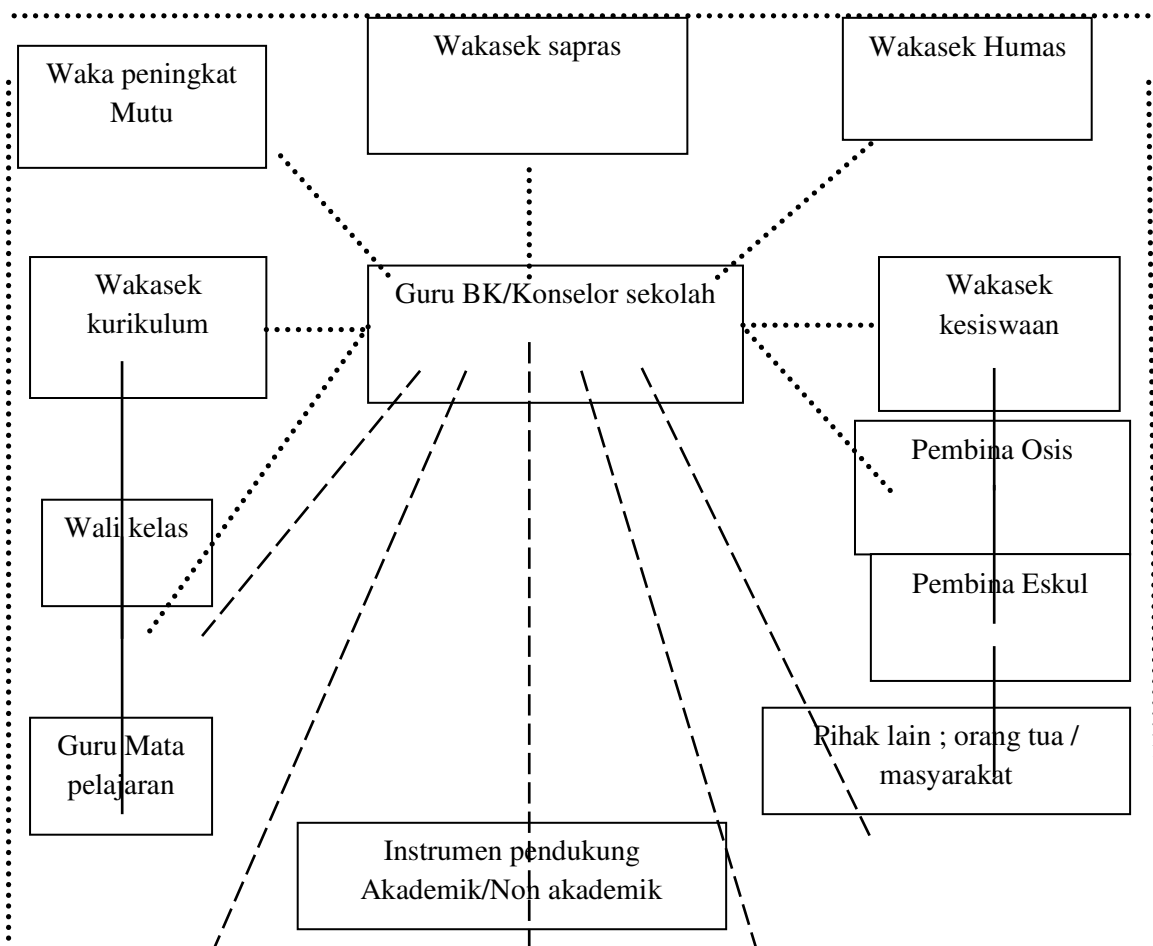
Waka peningkat Mutu

Wakasek sapras

Wakasek Humas

Wakasek kurikulum

Guru BK/Konselor sekolah

Wakasek kesiswaan

Pembina Osis

Wali kelas

Pembina Eskul

Guru Mata pelajaran

Pihak lain ; orang tua / masyarakat

Instrumen pendukung Akademik/Non akademik